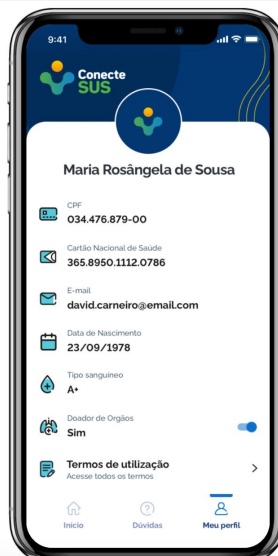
9:41

Conecte SUS

Maria Rosângela de Sousa

CPF
034.476.879-00

Cartão Nacional de Saúde
365.8950.1112.0786

E-mail
david.carneiro@email.com

Data de Nascimento
23/09/1978

Tipo sanguineo
A+

Doador de Orgãos
Sim

Termos de utilização
Acesse todos os termos

Início
Dúvidas
Meu perfil